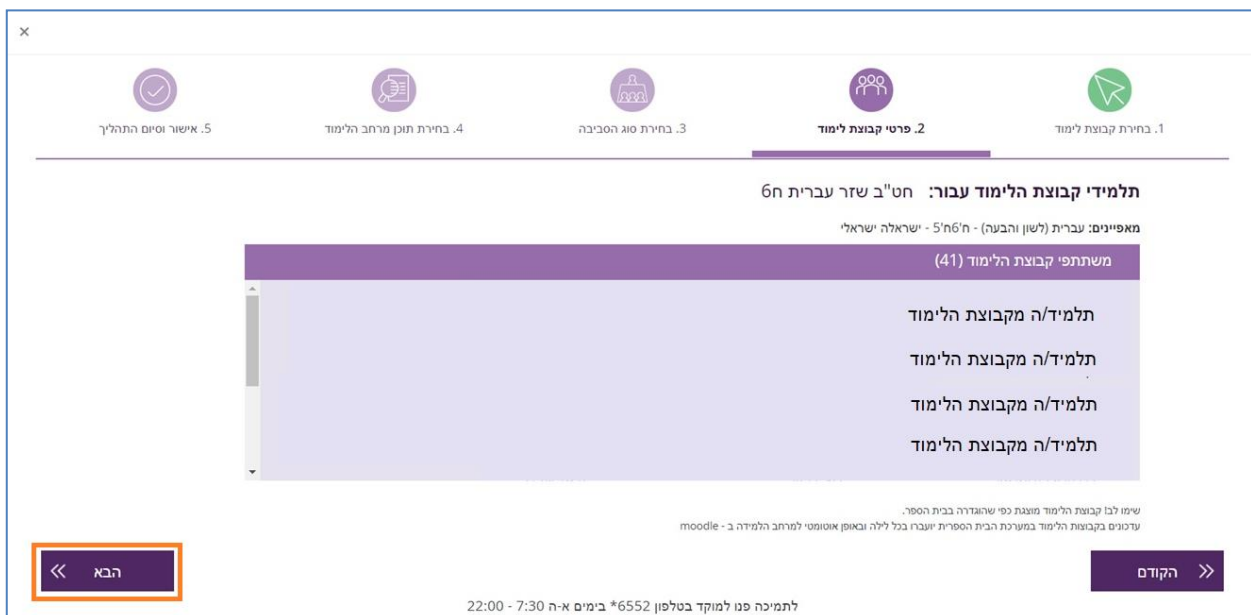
×

1. בחירת קבוצת לימוד

2. פרטי קבוצת לימוד

3. בחירת סוג הסביבה

4. בחירת תוכן מרחב הלימוד

5. אישור וסיום התהליך

תלמידי קבוצת הלימוד עבור: חט"ב שזר עברית ח6

מאפיינים: עברית (לשון והבעה) - ח'5 ח'6 - ישראלה ישראלי

משתתפי קבוצת הלימוד (41)

תלמיד/ה מקבוצת הלימוד

תלמיד/ה מקבוצת הלימוד

תלמיד/ה מקבוצת הלימוד

תלמיד/ה מקבוצת הלימוד

שימו לב! קבוצת הלימוד מוצגת כפי שהוגדרה בבית הספר.
עדכונים בקבוצות הלימוד במערכת הבית הספרית יועברו בכל לילה ובאופן אוטומטי למרחב הלמידה ב - moodle

» הקודם

הבא «

לתמיכה פנו למוקד בטלפון 6552* בימים א-ה 7:30 - 22:00